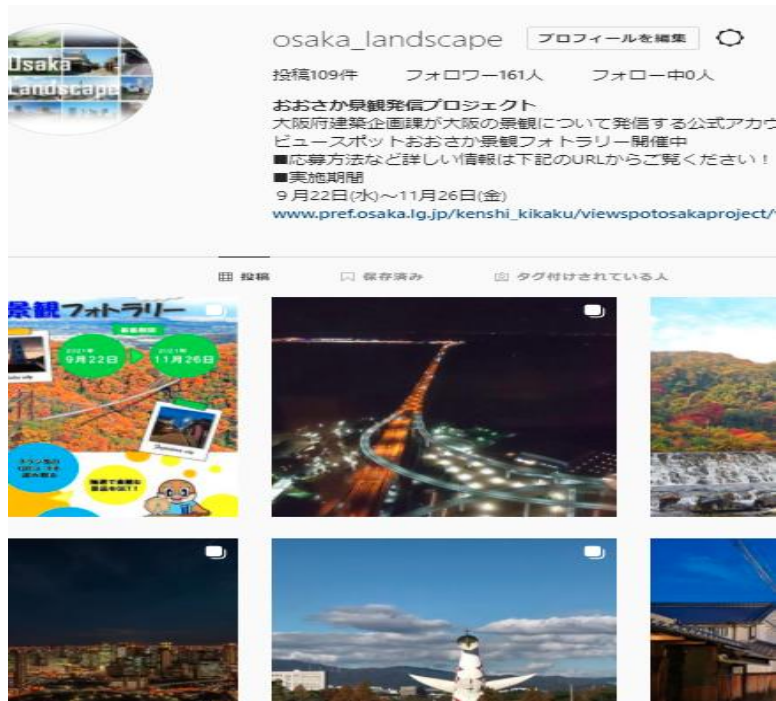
Osaka Landscape

osaka_landscape プロフィールを編集

投稿109件 フォロワー161人 フォロー中0人

おおさか景観発信プロジェクト
大阪府建築企画課が大阪の景観について発信する公式アカウ
ビュースポットおおさか景観フォトラリー開催中
■応募方法など詳しい情報は下記のURLからご覧ください！
■実施期間
９月22日(水)～11月26日(金)
www.pref.osaka.lg.jp/kenshi_kikaku/viewspotosakaproject/

投稿 保存済み タグ付けされている人

景観フォトラリー
2021年 9月22日
2021年 11月26日